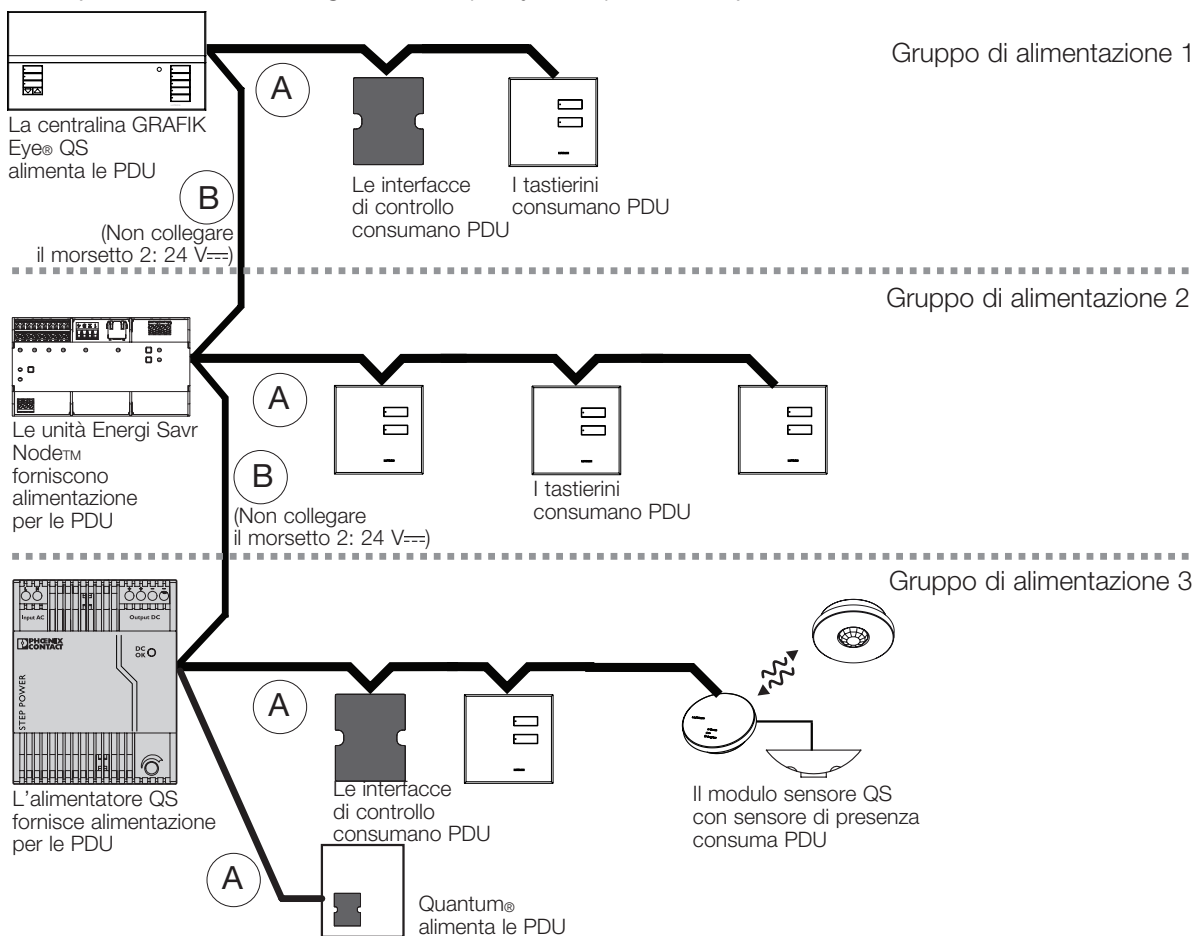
Gruppo di alimentazione 1

A

La centralina GRAFIK Eye® QS alimenta le PDU

B

(Non collegare il morsetto 2: 24 V⎓)

Le interfacce di controllo consumano PDU

I tastierini consumano PDU

Gruppo di alimentazione 2

A

Le unità Energi Savr Node™ forniscono alimentazione per le PDU

B

(Non collegare il morsetto 2: 24 V⎓)

I tastierini consumano PDU

Gruppo di alimentazione 3

Input AC

Output DC

PHOENIX CONTACT

DC OK

STEP POWER

A

L'alimentatore QS fornisce alimentazione per le PDU

Le interfacce di controllo consumano PDU

Il modulo sensore QS con sensore di presenza consuma PDU

A

Quantum® alimenta le PDU